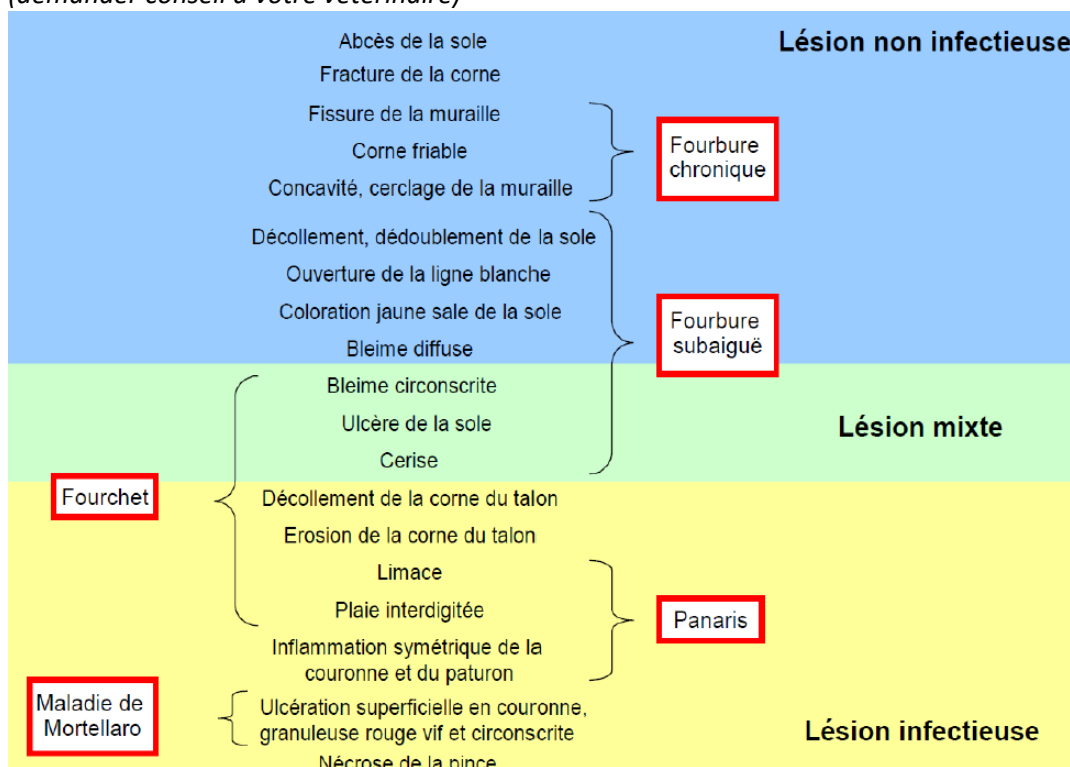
(demander conseil à votre vétérinaire)

Lésion non infectieuse

Abcès de la sole

Fracture de la corne

Fissure de la muraille

Corne friable

Concavité, cerclage de la muraille

Fourbure chronique

Décollement, dédoublement de la sole

Ouverture de la ligne blanche

Coloration jaune sale de la sole

Bleime diffuse

Fourbure subaiguë

Bleime circonscrite

Ulcère de la sole

Cerise

Lésion mixte

Fourchet

Décollement de la corne du talon

Erosion de la corne du talon

Limace

Plaie interdigitée

Inflammation symétrique de la couronne et du paturon

Panaris

Maladie de Mortellaro

Ulcération superficielle en couronne, granuleuse rouge vif et circonscrite

Lésion infectieuse

Nécrose de la pince